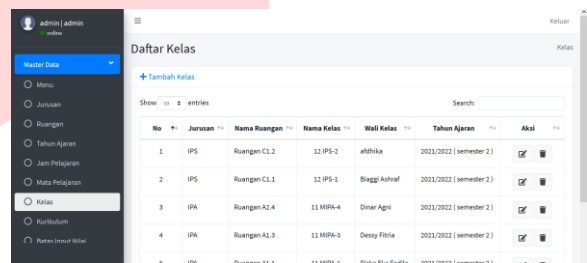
admin | admin
online

≡

Keluar

Master Data

Menu

Jurusan

Ruangan

Tahun Ajaran

Jam Pelajaran

Mata Pelajaran

Kelas

Kurikulum

Batas Input Nilai

Daftar Kelas

Kelas

+ Tambah Kelas

Show 10 entries

Search:

| No | Jurusan | Nama Ruangan | Nama Kelas | Wali Kelas | Tahun Ajaran | Aksi |
|---|---|---|---|---|---|---|
| 1 | IPS | Ruangan C1.2 | 12 IPS-2 | afdhika | 2021/2022 ( semester 2 ) | |
| 2 | IPS | Ruangan C1.1 | 12 IPS-1 | Biaggi Ashraf | 2021/2022 ( semester 2 ) | |
| 3 | IPA | Ruangan A2.4 | 11 MIPA-4 | Dinar Agni | 2021/2022 ( semester 2 ) | |
| 4 | IPA | Ruangan A1.3 | 11 MIPA-3 | Dessy Fitria | 2021/2022 ( semester 2 ) | |
| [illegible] | IPA | Ruangan A1.1 | 11 MIPA-1 | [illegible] | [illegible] | |